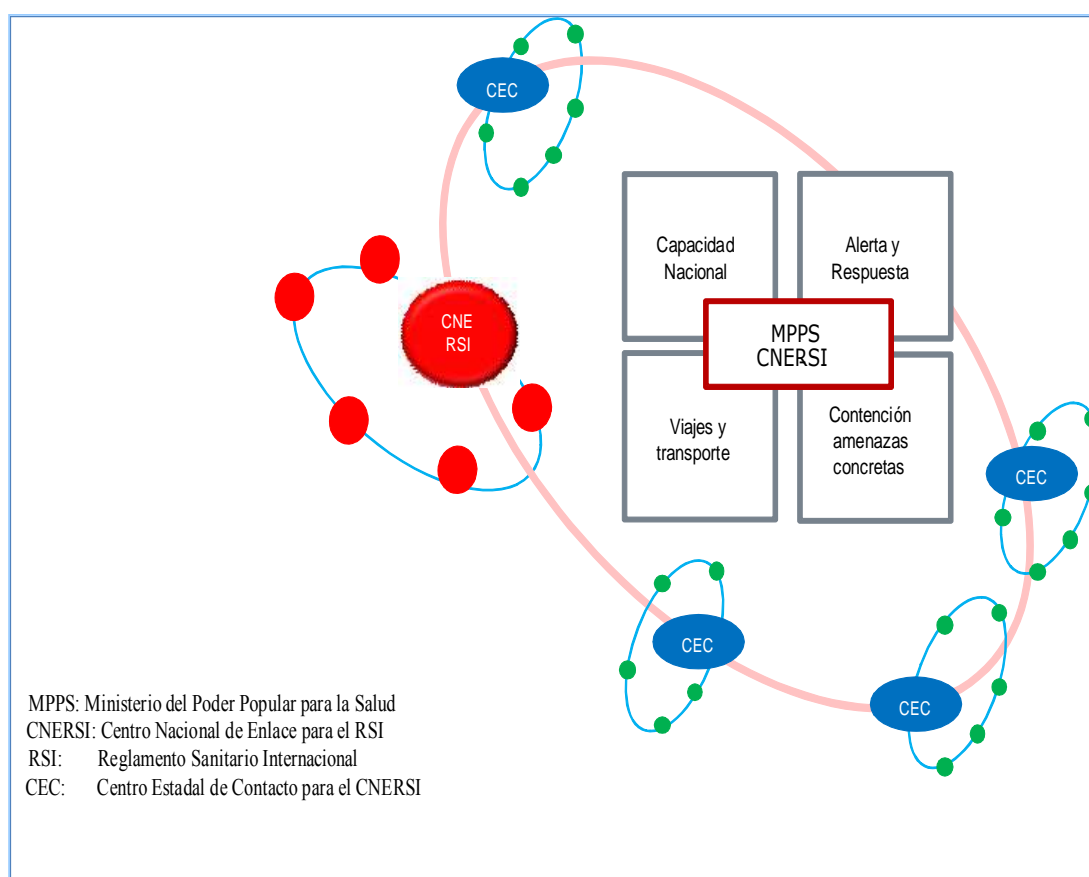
CEC

CNE
RSI

Capacidad Nacional

Alerta y Respuesta

MPPS
CNERSI

Viajes y transporte

Contención amenazas concretas

CEC

CEC

CEC

MPPS: Ministerio del Poder Popular para la Salud
CNERSI: Centro Nacional de Enlace para el RSI
RSI: Reglamento Sanitario Internacional
CEC: Centro Estadal de Contacto para el CNERSI